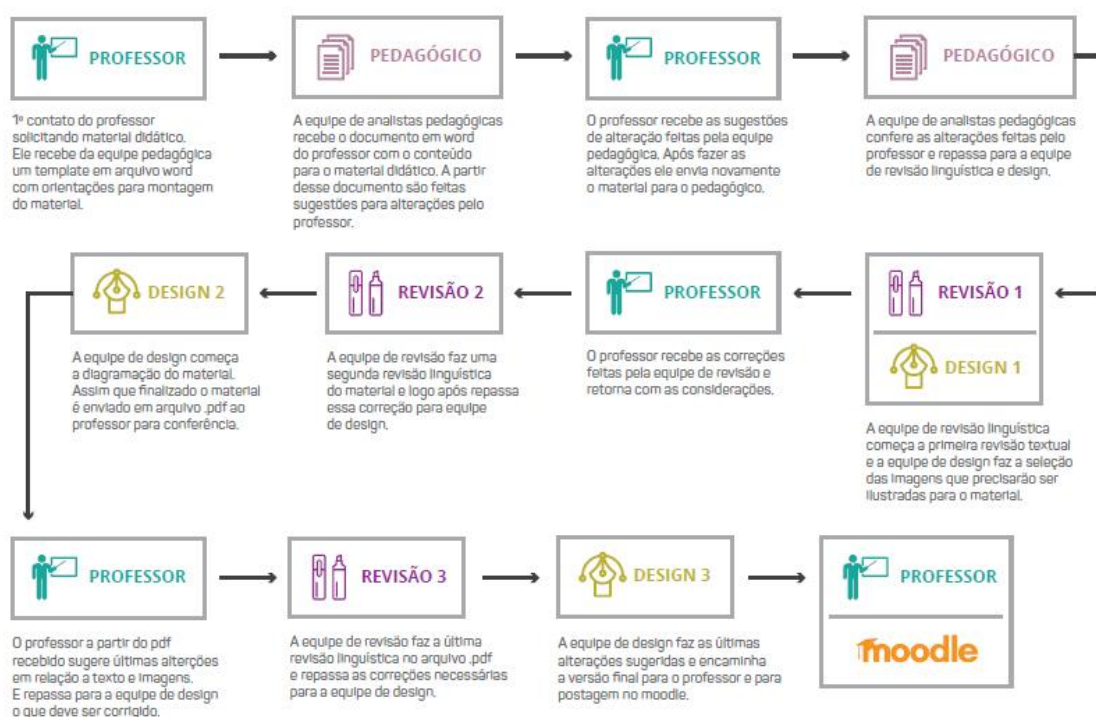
PROFESSOR

1º contato do professor solicitando material didático. Ele recebe da equipe pedagógica um template em arquivo word com orientações para montagem do material.

PEDAGÓGICO

A equipe de analistas pedagógicas recebe o documento em word do professor com o conteúdo para o material didático. A partir desse documento são feitas sugestões para alterações pelo professor.

PROFESSOR

O professor recebe as sugestões de alteração feitas pela equipe pedagógica. Após fazer as alterações ele envia novamente o material para o pedagógico.

PEDAGÓGICO

A equipe de analistas pedagógicas confere as alterações feitas pelo professor e repassa para a equipe de revisão linguística e design.

REVISÃO 1

DESIGN 1

A equipe de revisão linguística começa a primeira revisão textual e a equipe de design faz a seleção das imagens que precisarão ser ilustradas para o material.

PROFESSOR

O professor recebe as correções feitas pela equipe de revisão e retorna com as considerações.

REVISÃO 2

A equipe de revisão faz uma segunda revisão linguística do material e logo após repassa essa correção para equipe de design.

DESIGN 2

A equipe de design começa a diagramação do material. Assim que finalizado o material é enviado em arquivo .pdf ao professor para conferência.

PROFESSOR

O professor a partir do pdf recebido sugere últimas alterções em relação a texto e imagens. E repassa para a equipe de design o que deve ser corrigido.

REVISÃO 3

A equipe de revisão faz a última revisão linguística no arquivo .pdf e repassa as correções necessárias para a equipe de design.

DESIGN 3

A equipe de design faz as últimas alterações sugeridas e encaminha a versão final para o professor e para postagem no moodle.

PROFESSOR

moodle